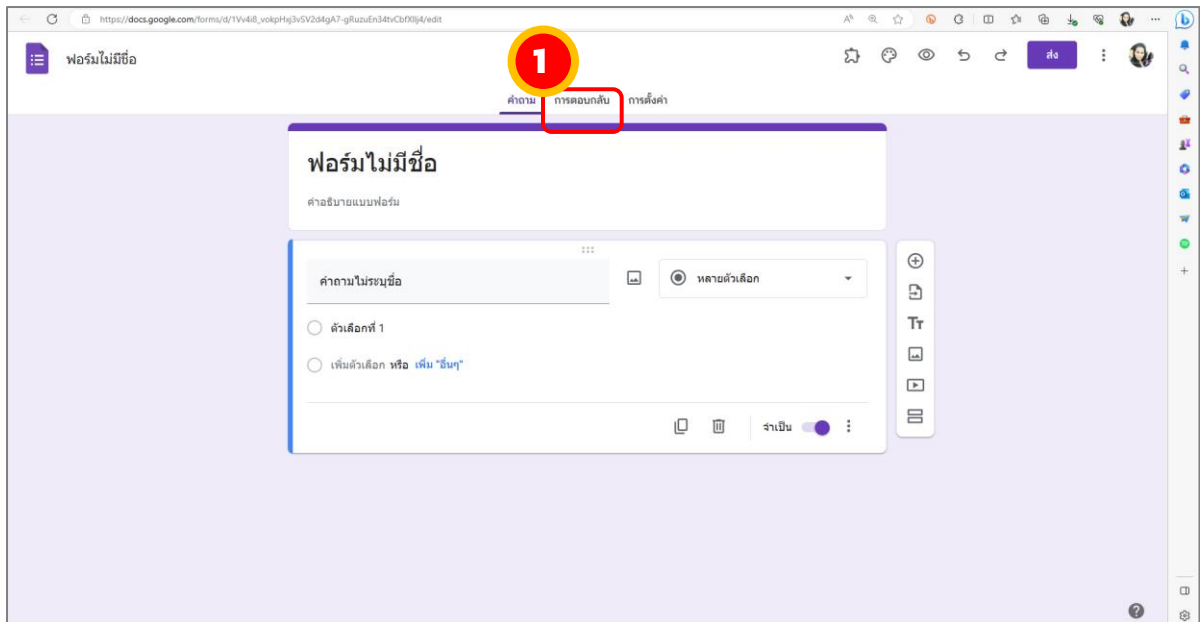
https://docs.google.com/forms/d/1Vv4i8_vokpHxj3vSV2d4gA7-gRuzuEn34tvCbfXllj4/edit

ฟอร์มไม่มีชื่อ

ส่ง

1

คำถาม การตอบกลับ การตั้งค่า

ฟอร์มไม่มีชื่อ

คำอธิบายแบบฟอร์ม

คำถามไม่ระบุชื่อ

หลายตัวเลือก

ตัวเลือกที่ 1

เพิ่มตัวเลือก หรือ เพิ่ม "อื่นๆ"

จำเป็น

Tт

?